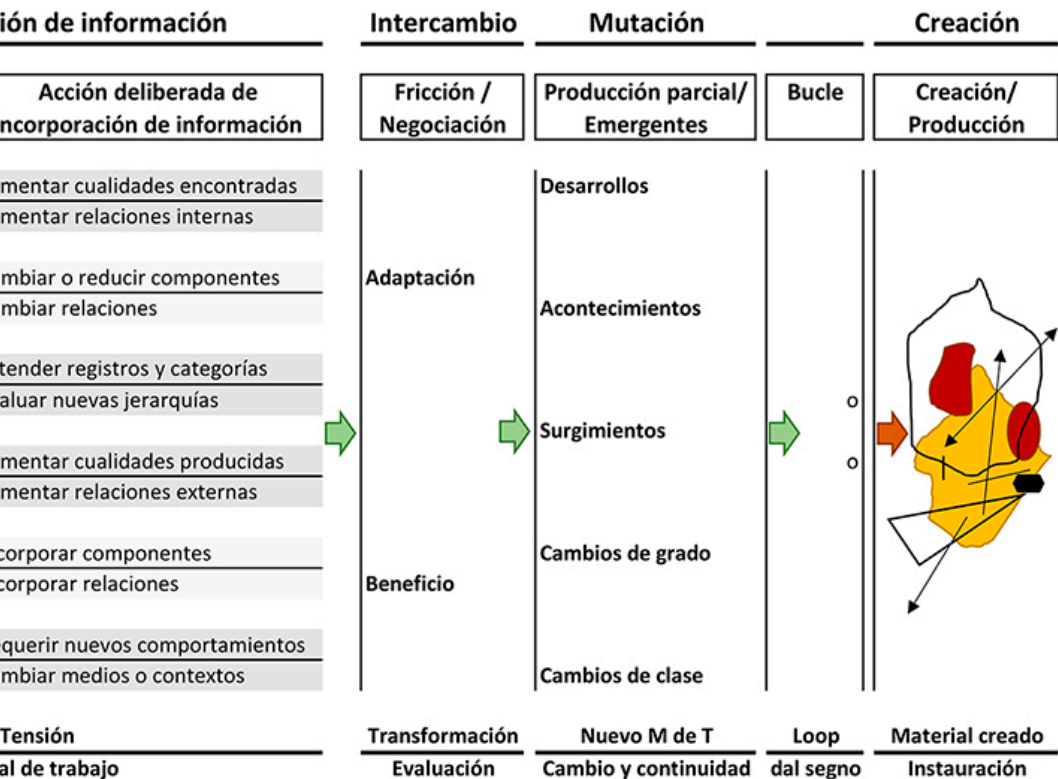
ión de información | Intercambio | Mutación | Creación

Acción deliberada de incorporación de información

Fricción / Negociación

Producción parcial/ Emergentes

Bucle

Creación/ Producción

mentar cualidades encontradas
mentar relaciones internas

mbiar o reducir componentes
mbiar relaciones

tender registros y categorías
aluar nuevas jerarquías

mentar cualidades producidas
mentar relaciones externas

corporar componentes
corporar relaciones

querir nuevos comportamientos
mbiar medios o contextos

Adaptación

Beneficio

Desarrollos

Acontecimientos

Surgimientos

Cambios de grado

Cambios de clase

o

o

Tensión | Transformación | Nuevo M de T | Loop | Material creado

al de trabajo | Evaluación | Cambio y continuidad | dal segno | Instauración